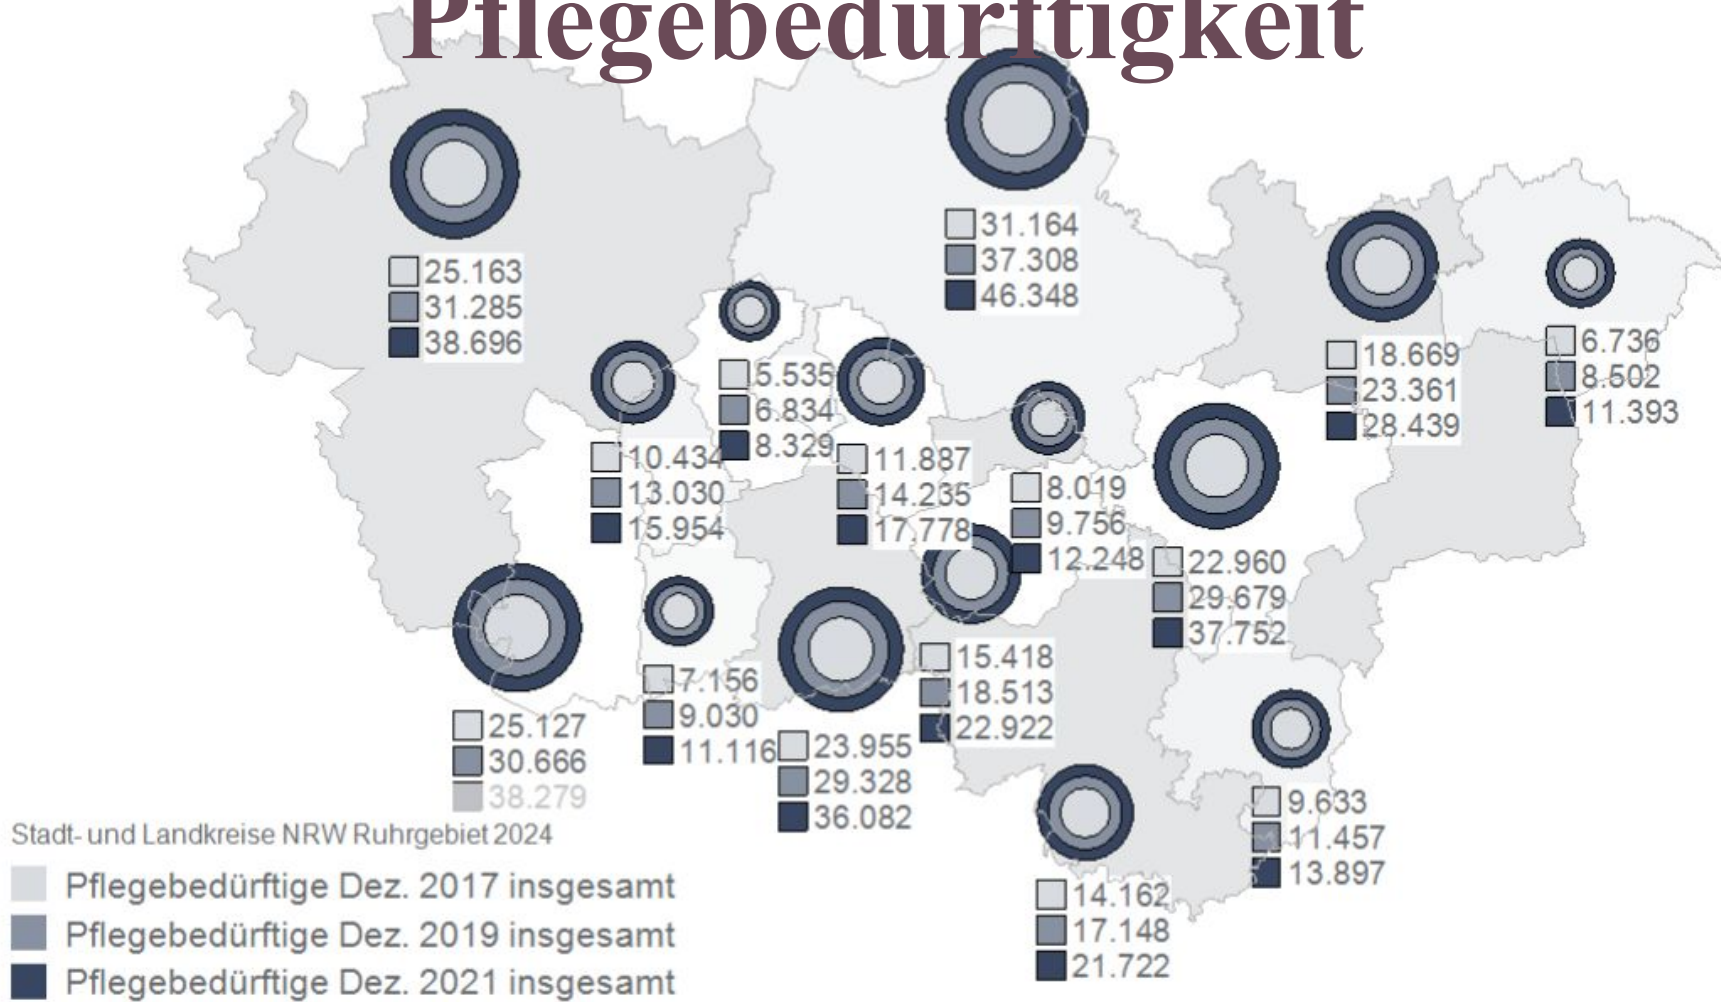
Pflegebedürftigkeit

31.164
37.308
46.348

25.163
31.285
38.696

18.669
23.361
28.439

6.736
8.502
11.393

5.535
6.834
8.329

10.434
13.030
15.954

11.887
14.235
17.778

8.019
9.756
12.248

22.960
29.679
37.752

15.418
18.513
22.922

7.156
9.030
11.116

23.955
29.328
36.082

25.127
30.666
38.279

9.633
11.457
13.897

14.162
17.148
21.722

Stadt- und Landkreise NRW Ruhrgebiet 2024

Pflegebedürftige Dez. 2017 insgesamt
Pflegebedürftige Dez. 2019 insgesamt
Pflegebedürftige Dez. 2021 insgesamt